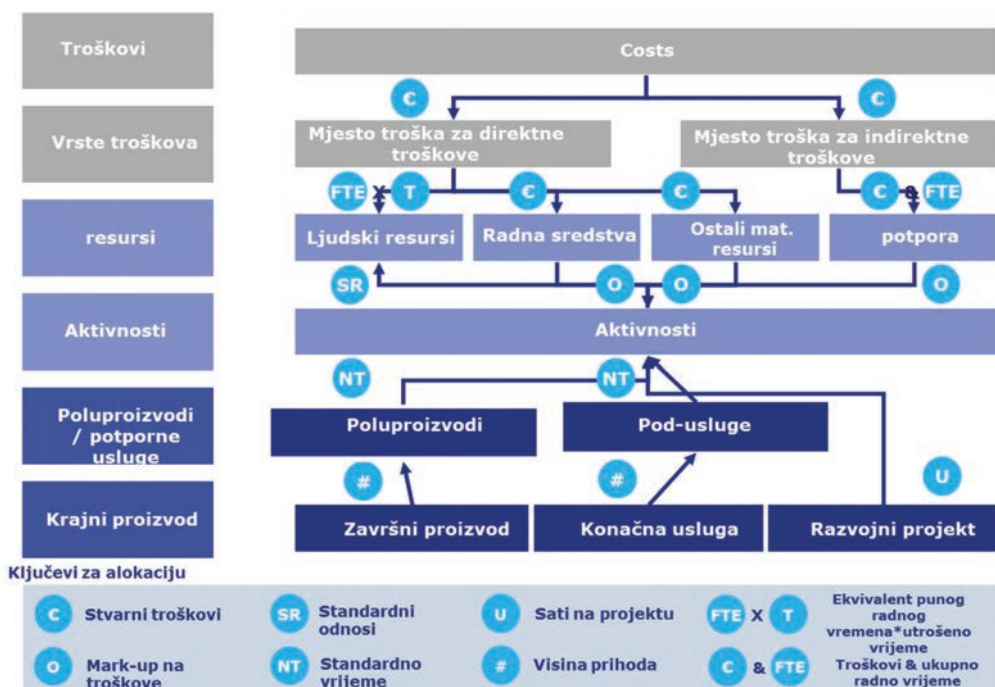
Troškovi

Vrste troškova

resursi

Aktivnosti

Poluproizvodi / potporne usluge

Krajni proizvod

Costs

C

C

Mjesto troška za direktne troškove

Mjesto troška za indirektne troškove

FTE X T

C

C

C & FTE

Ljudski resursi

Radna sredstva

Ostali mat. resursi

potpora

SR

O

O

O

Aktivnosti

NT

NT

Poluproizvodi

Pod-usluge

#

#

U

Završni proizvod

Konačna usluga

Razvojni projekt

Ključevi za alokaciju

C Stvarni troškovi

SR Standardni odnosi

U Sati na projektu

FTE X T Ekvivalent punog radnog vremena*utrošeno vrijeme

O Mark-up na troškove

NT Standardno vrijeme

# Visina prihoda

C & FTE Troškovi & ukupno radno vrijeme